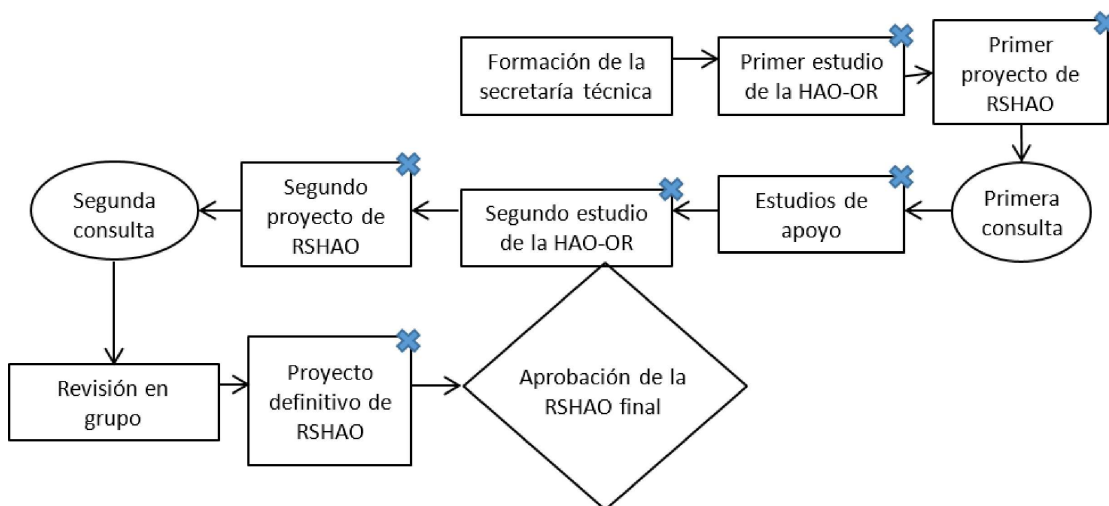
Formación de la secretaría técnica

Primer estudio de la HAO-OR

Primer proyecto de RSHAO

Primera consulta

Estudios de apoyo

Segundo estudio de la HAO-OR

Segundo proyecto de RSHAO

Segunda consulta

Revisión en grupo

Proyecto definitivo de RSHAO

Aprobación de la RSHAO final